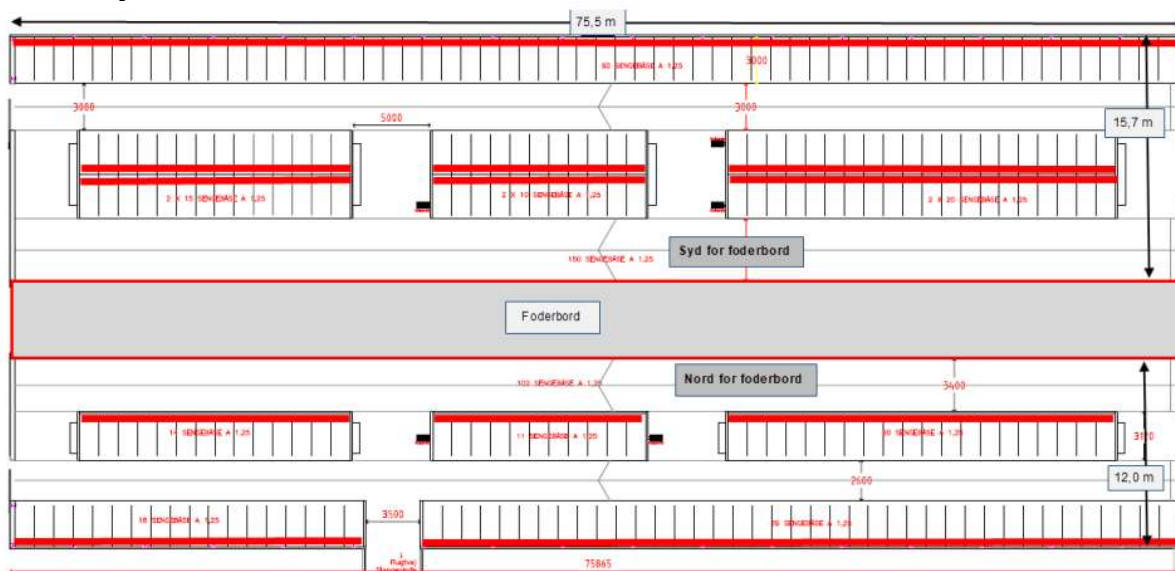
75,5 m

60 SENGEBÅSE A 1,25

3000

3000

3000

5000

15,7 m

2 X 15 SENGEBÅSE A 1,25

2 X 10 SENGEBÅSE A 1,25

2 X 20 SENGEBÅSE A 1,25

Syd for foderbord

150 SENGEBÅSE A 1,25

Foderbord

Nord for foderbord

103 SENGEBÅSE A 1,25

3400

1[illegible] SENGEBÅSE A 1,25

11 SENGEBÅSE A 1,25

30 SENGEBÅSE A 1,25

3100

2600

12,0 m

18 SENGEBÅSE A 1,25

3500

75 SENGEBÅSE A 1,25

1 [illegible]

75865